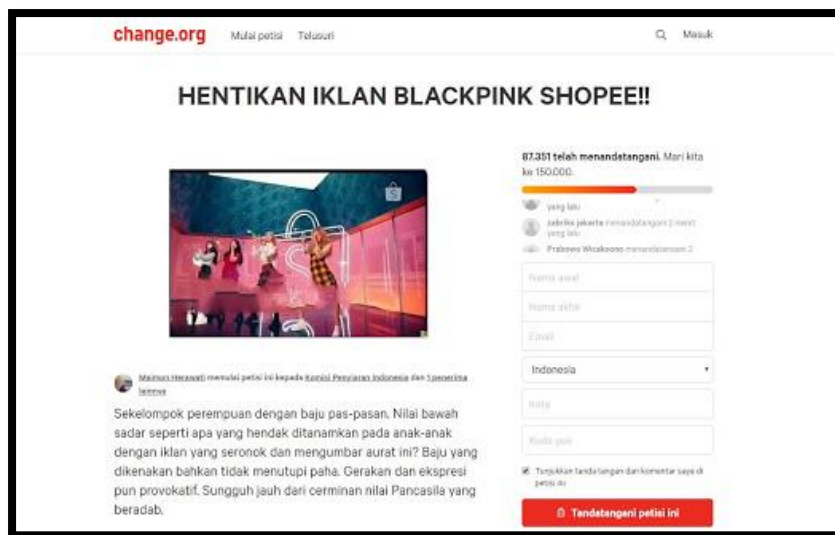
change.org Mulai petisi Telusuri

Masuk

HENTIKAN IKLAN BLACKPINK SHOPEE!!

87.351 telah menandatangani. Mari kita ke 150.000.

yang lalu

zabrilis jakarta menandatangani 2 menit yang lalu

Prabowo Wicaksono menandatangani 2

Nama awal

Nama akhir

Email

Indonesia

Kota

Kode pos

Tunjukkan tanda tangan dan komentar saya di petisi ini

Tandatangani petisi ini

Maimon Herawati memulai petisi ini kepada Komisi Penyiaran Indonesia dan 1 penerima lainnya

Sekelompok perempuan dengan baju pas-pasan. Nilai bawah sadar seperti apa yang hendak ditanamkan pada anak-anak dengan iklan yang seronok dan mengumbar aurat ini? Baju yang dikenakan bahkan tidak menutupi paha. Gerakan dan ekspresi pun provokatif. Sungguh jauh dari cerminan nilai Pancasila yang beradab.